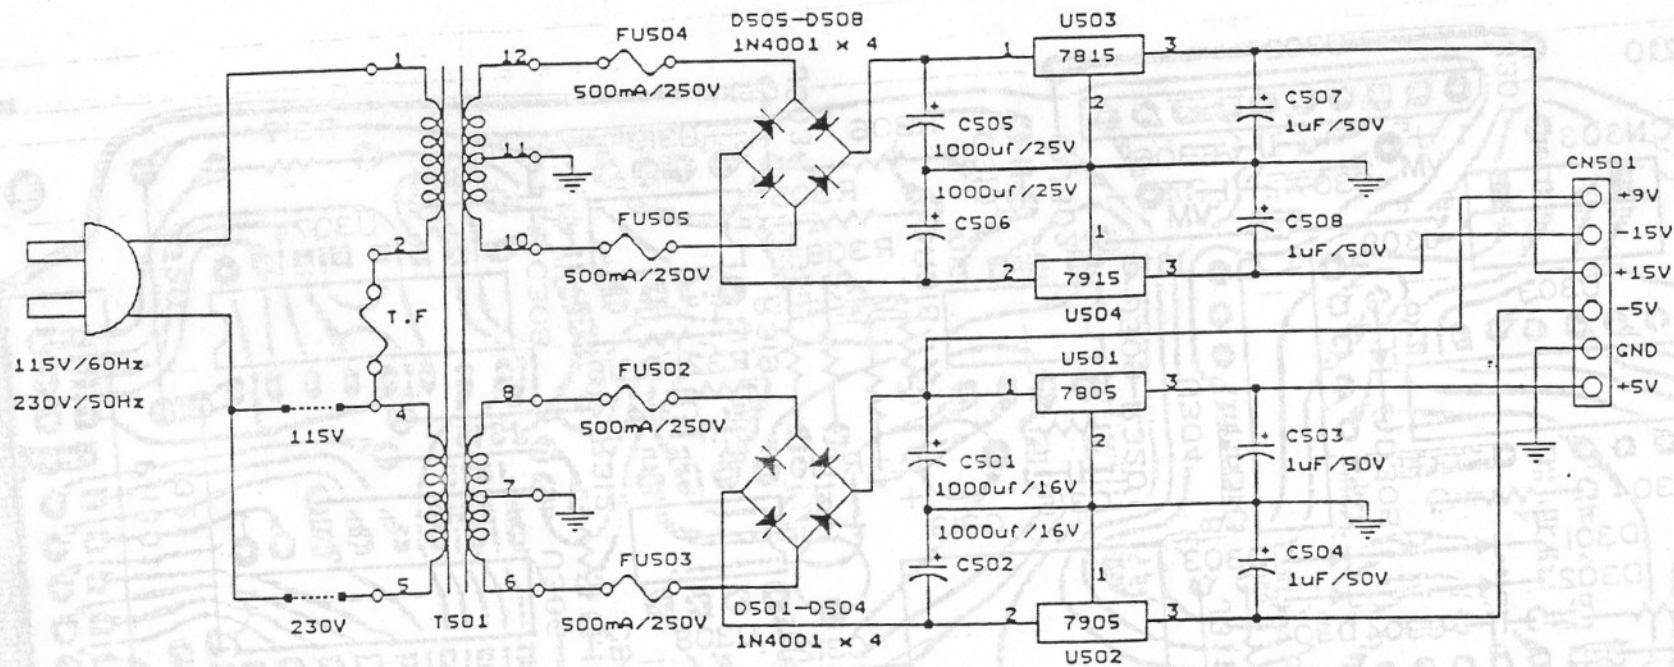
FU504
500mA/250V
D505-D508
1N4001 x 4
U503
7815
C505
1000uf/25V
1000uf/25V
C506
C507
1uF/50V
C508
1uF/50V
FU505
500mA/250V
7915
U504
CN501
+9V
-15V
+15V
-5V
GND
+5V
T.F
115V/60Hz
230V/50Hz
115V
FU502
500mA/250V
U501
7805
C501
1000uf/16V
1000uf/16V
C502
C503
1uF/50V
C504
1uF/50V
FU503
500mA/250V
D501-D504
1N4001 x 4
7905
U502
230V
T501
1
2
3
4
5
6
7
8
10
11
12